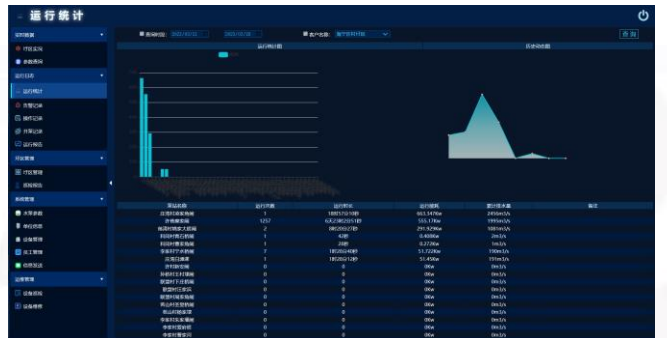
运行统计

实时数据
开度监视
参数查询
运行状态
运行统计
告警记录
操作记录
开泵记录
运行报告
闸泵管理
闸泵管理
视频报告
系统管理
水泵参数
单位信息
设备管理
员工管理
告警配置
运营管理
设备规划
设备维修

查询时间: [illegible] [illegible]
客户名称: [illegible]
查询

运行统计图
运行趋势图

| 泵站名称 | 运行次数 | 运行时长 | 运行能耗 | 累计排水量 | 备注 |
|---|---|---|---|---|---|
| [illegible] | 1 | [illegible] | 663.1476kw | 2456m3/s | |
| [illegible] | 1257 | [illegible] | 555.11kw | 1995m3/s | |
| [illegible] | 2 | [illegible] | 291.9296kw | 1081m3/s | |
| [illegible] | 1 | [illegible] | 0.4086kw | 2m3/s | |
| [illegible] | 1 | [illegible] | 0.2726kw | 1m3/s | |
| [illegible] | 7 | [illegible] | 51.7226kw | 190m3/s | |
| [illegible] | 1 | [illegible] | 51.456kw | 189m3/s | |
| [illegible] | 0 | 0 | 0kw | 0m3/s | |
| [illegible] | 0 | 0 | 0kw | 0m3/s | |
| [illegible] | 0 | 0 | 0kw | 0m3/s | |
| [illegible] | 0 | 0 | 0kw | 0m3/s | |
| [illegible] | 0 | 0 | 0kw | 0m3/s | |
| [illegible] | 0 | 0 | 0kw | 0m3/s | |
| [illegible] | 0 | 0 | 0kw | 0m3/s | |
| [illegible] | 0 | 0 | 0kw | 0m3/s | |
| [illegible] | 0 | 0 | 0kw | 0m3/s | |
| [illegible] | 0 | 0 | 0kw | 0m3/s | |
| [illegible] | 0 | 0 | 0kw | 0m3/s | |